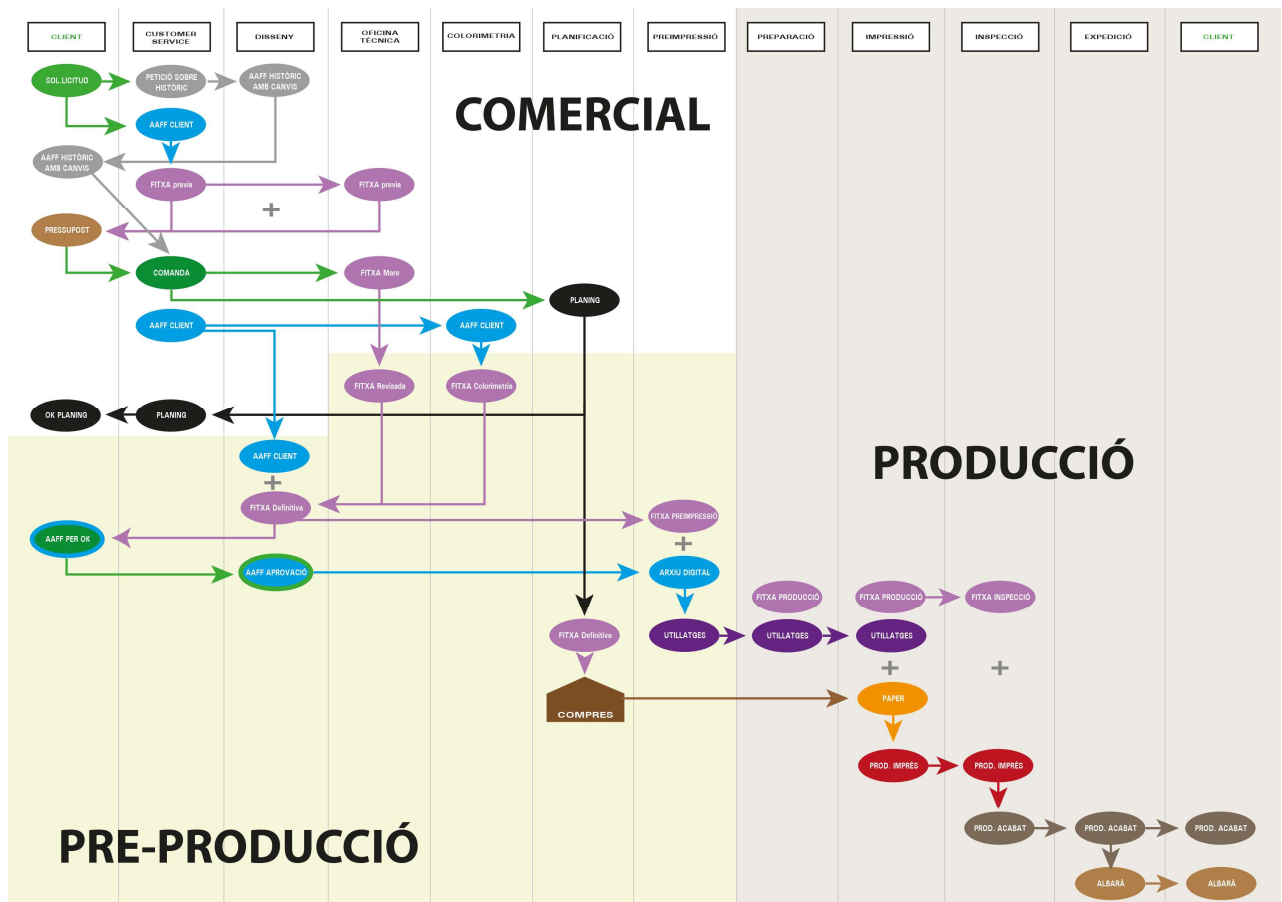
CLIENT
CUSTOMER SERVICE
DISSENY
OFICINA TÈCNICA
COLORIMETRIA
PLANIFICACIÓ
PREIMPRESSIÓ
PREPARACIÓ
IMPRESSIÓ
INSPECCIÓ
EXPEDICIÓ
CLIENT

COMERCIAL

SOL.LICITUD
PETICIÓ SOBRE HISTÒRIC
AAFF HISTÒRIC AMB CANVIS
AAFF CLIENT
AAFF HISTÒRIC AMB CANVIS
FITXA previa
FITXA previa
+
PRESSUPOST
COMANDA
FITXA Mare
PLANING
AAFF CLIENT
AAFF CLIENT
FITXA Revisada
FITXA Colorimetria
OK PLANING
PLANING

PRODUCCIÓ

AAFF CLIENT
+
FITXA Definitiva
FITXA PREIMPRESSIÓ
+
AAFF PER OK
AAFF APROVACIÓ
ARXIU DIGITAL
FITXA PRODUCCIÓ
FITXA PRODUCCIÓ
FITXA INSPECCIÓ
FITXA Definitiva
UTILLATGES
UTILLATGES
UTILLATGES
+
+
COMPRES
PAPER
PROD. IMPRÈS
PROD. IMPRÈS
PROD. ACABAT
PROD. ACABAT
PROD. ACABAT
ALBARÀ
ALBARÀ

PRE-PRODUCCIÓ